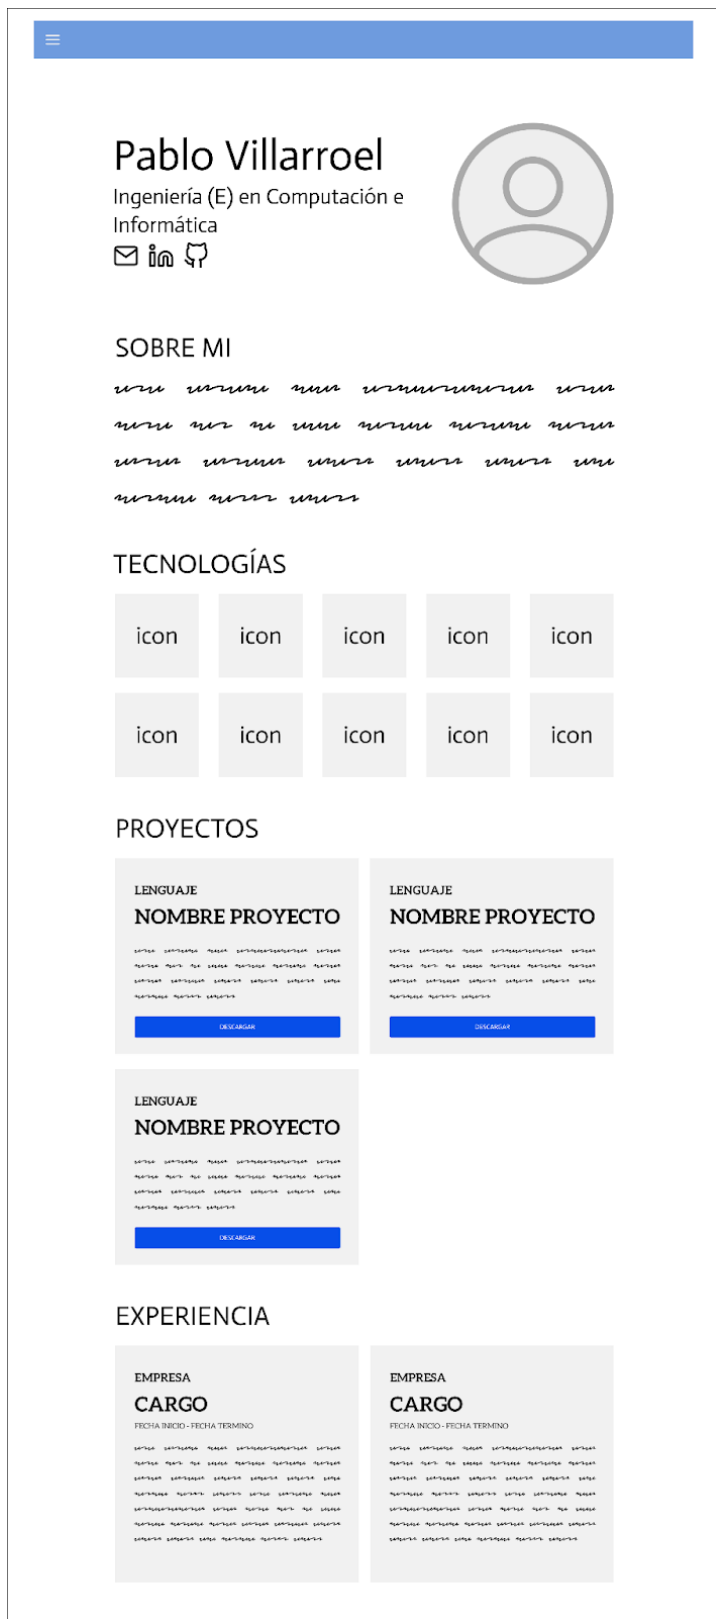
Pablo Villarroel

Ingeniería (E) en Computación e Informática

SOBRE MI

TECNOLOGÍAS

| icon | icon | icon | icon | icon |
|---|---|---|---|---|
| icon | icon | icon | icon | icon |

PROYECTOS

LENGUAJE
NOMBRE PROYECTO
DESCARGAR

LENGUAJE
NOMBRE PROYECTO
DESCARGAR

LENGUAJE
NOMBRE PROYECTO
DESCARGAR

EXPERIENCIA

EMPRESA
CARGO
FECHA INICIO - FECHA TERMINO

EMPRESA
CARGO
FECHA INICIO - FECHA TERMINO